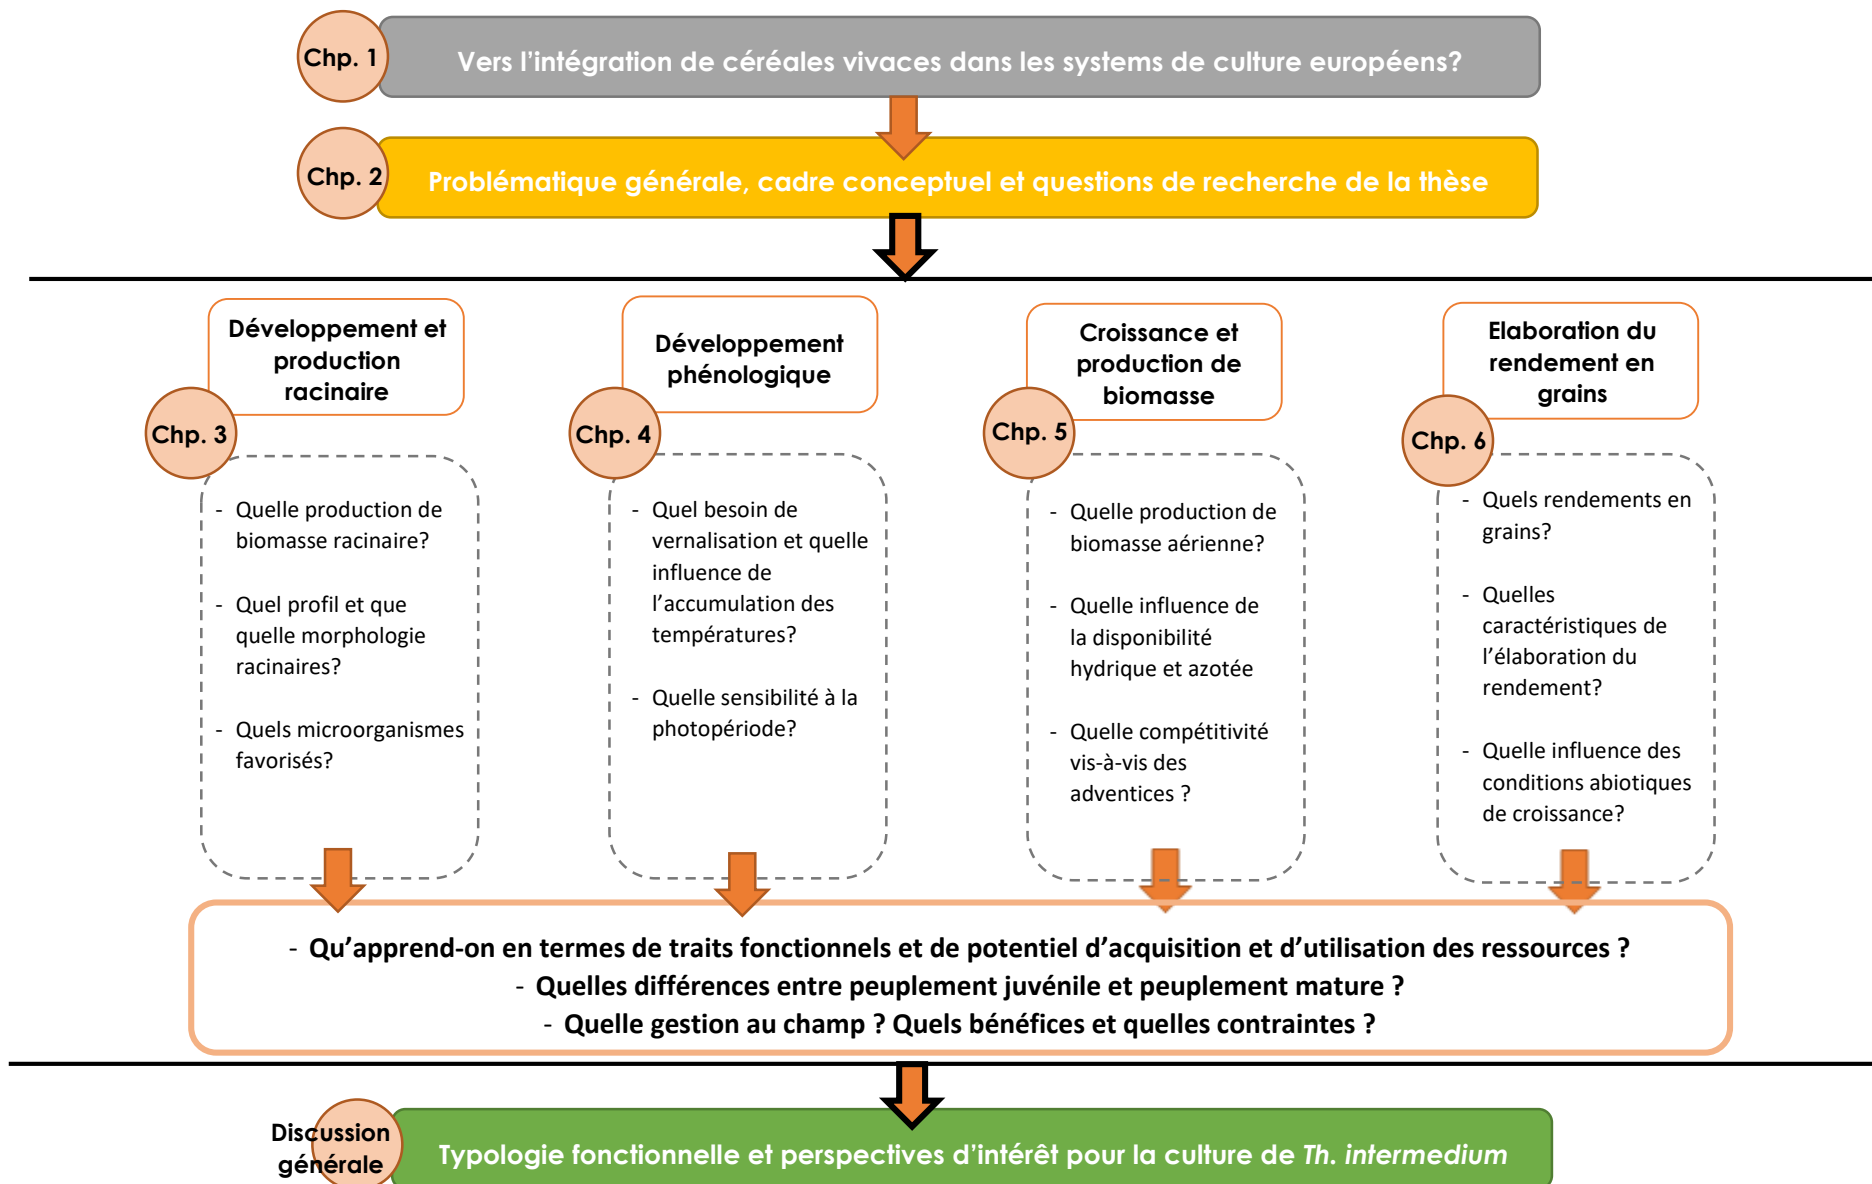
Chp. 1
Vers l'intégration de céréales vivaces dans les systems de culture européens?

Chp. 2
Problématique générale, cadre conceptuel et questions de recherche de la thèse

Développement et production racinaire

Chp. 3

- Quelle production de biomasse racinaire?
- Quel profil et que quelle morphologie racinaires?
- Quels microorganismes favorisés?

Développement phénologique

Chp. 4

- Quel besoin de vernalisation et quelle influence de l'accumulation des températures?
- Quelle sensibilité à la photopériode?

Croissance et production de biomasse

Chp. 5

- Quelle production de biomasse aérienne?
- Quelle influence de la disponibilité hydrique et azotée
- Quelle compétitivité vis-à-vis des adventices ?

Elaboration du rendement en grains

Chp. 6

- Quels rendements en grains?
- Quelles caractéristiques de l'élaboration du rendement?
- Quelle influence des conditions abiotiques de croissance?

- Qu'apprend-on en termes de traits fonctionnels et de potentiel d'acquisition et d'utilisation des ressources ?
- Quelles différences entre peuplement juvénile et peuplement mature ?
- Quelle gestion au champ ? Quels bénéfices et quelles contraintes ?

Discussion générale
Typologie fonctionnelle et perspectives d'intérêt pour la culture de *Th. intermedium*